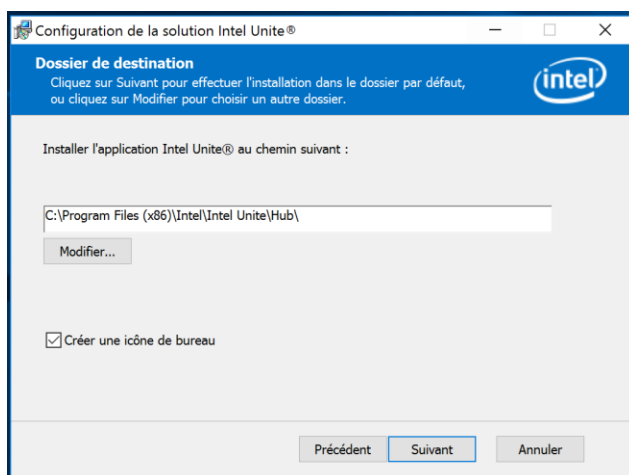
Configuration de la solution Intel Unite®

Dossier de destination
Cliquez sur Suivant pour effectuer l'installation dans le dossier par défaut, ou cliquez sur Modifier pour choisir un autre dossier.

intel

Installer l'application Intel Unite® au chemin suivant :

C:\Program Files (x86)\Intel\Intel Unite\Hub\

Modifier...

Créer une icône de bureau

Précédent
Suivant
Annuler